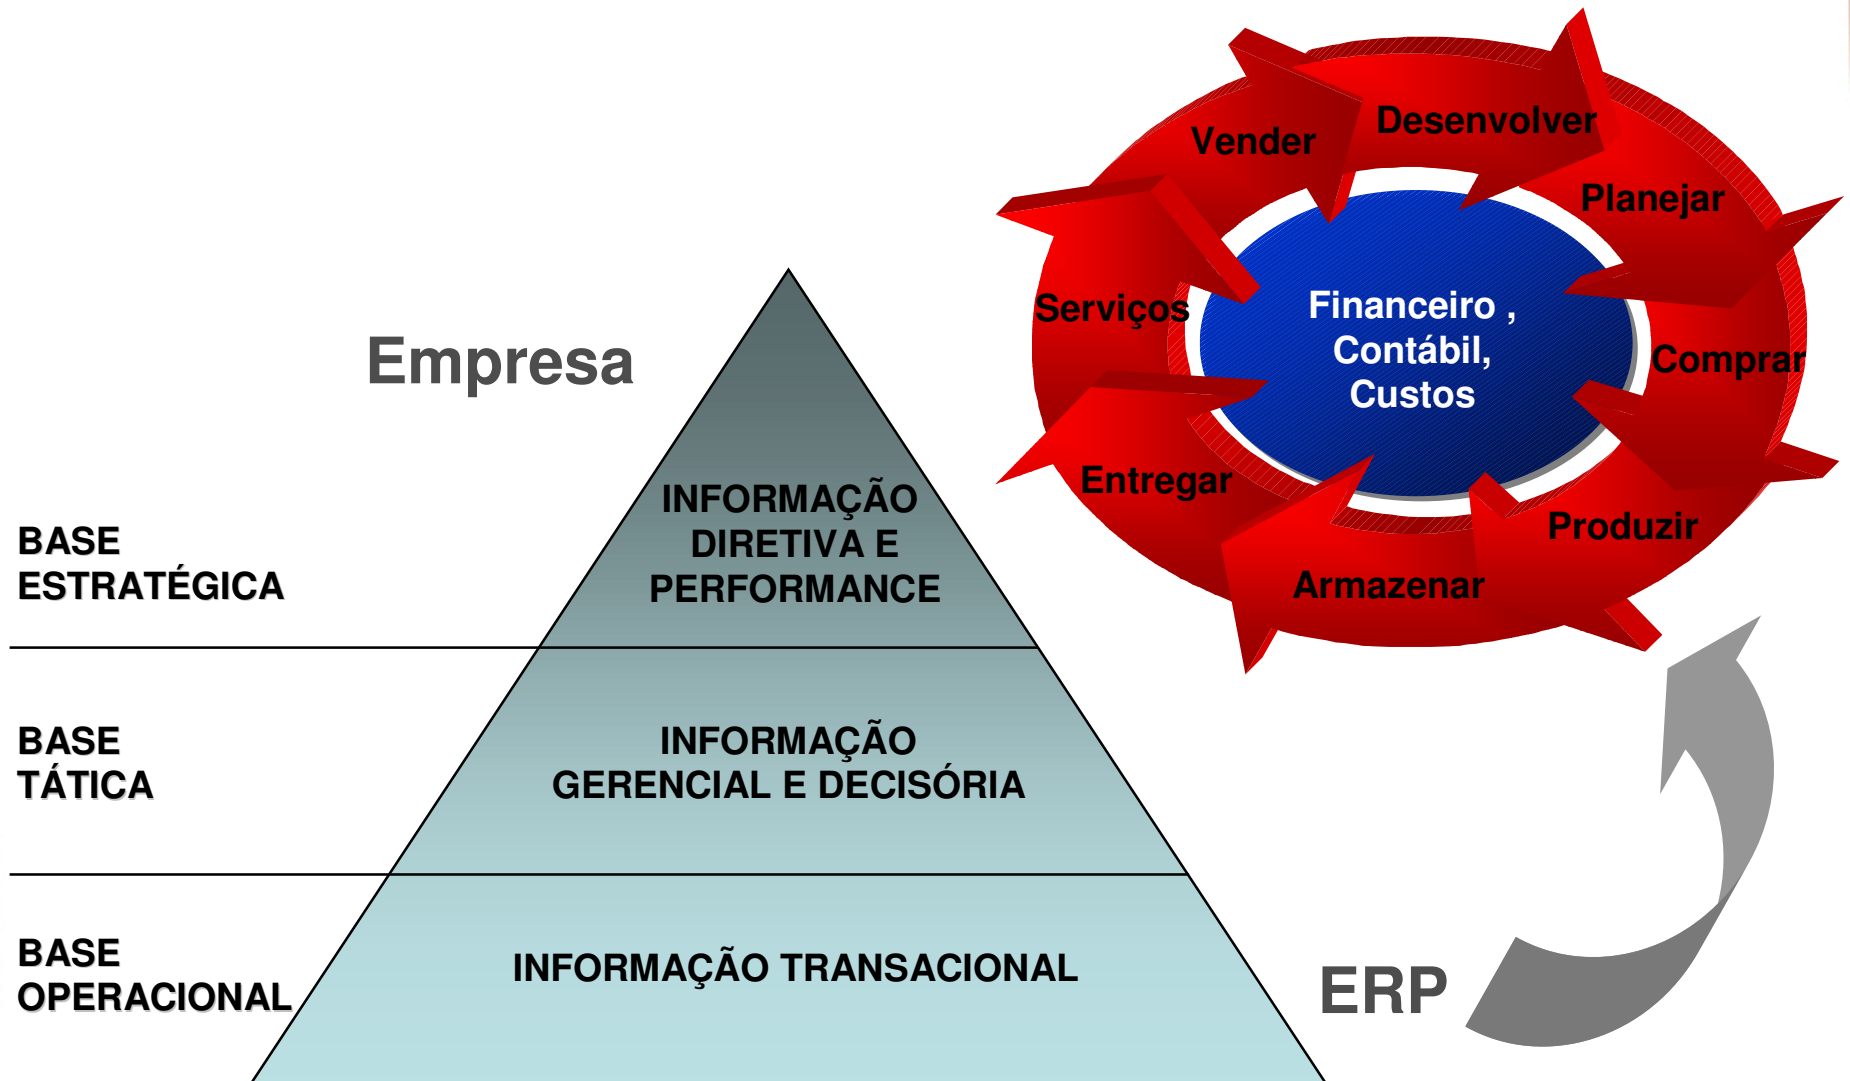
Desenvolver

Vender

Planejar

Serviços

Financeiro , Contábil, Custos

Comprar

Entregar

Produzir

Armazenar

Empresa

BASE ESTRATÉGICA

INFORMAÇÃO DIRETIVA E PERFORMANCE

BASE TÁTICA

INFORMAÇÃO GERENCIAL E DECISÓRIA

BASE OPERACIONAL

INFORMAÇÃO TRANSACIONAL

ERP